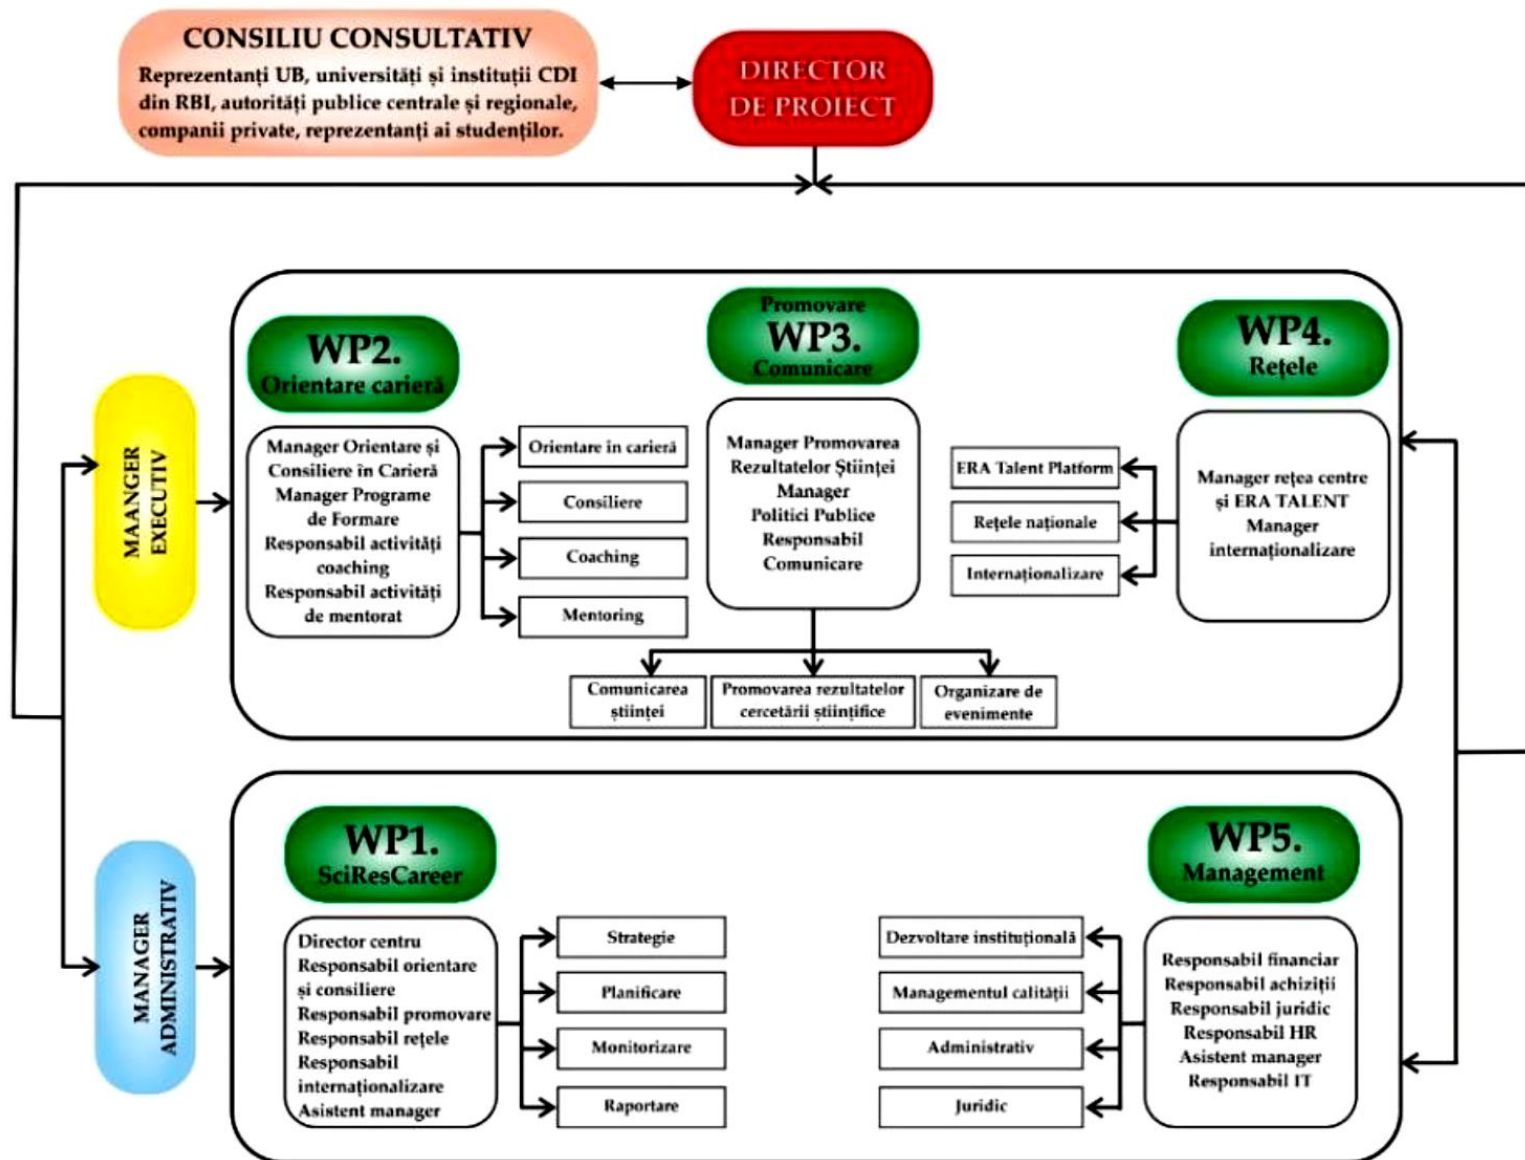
CONSILIU CONSULTATIV
Reprezentanți UB, universități și instituții CDI din RBI, autorități publice centrale și regionale, companii private, reprezentanți ai studenților.

DIRECTOR DE PROIECT

MAANGER EXECUTIV

WP2.
Orientare carieră

Manager Orientare și Consiliere în Carieră
Manager Programe de Formare
Responsabil activități coaching
Responsabil activități de mentorat

Orientare in carieră
Consiliere
Coaching
Mentoring

Promovare
WP3.
Comunicare

Manager Promovarea Rezultatelor Științei
Manager Politici Publice
Responsabil Comunicare

Comunicarea științei
Promovarea rezultatelor cercetării științifice
Organizare de evenimente

WP4.
Rețele

ERA Talent Platform
Rețele naționale
Internaționalizare

Manager rețea centre și ERA TALENT
Manager internaționalizare

MANAGER ADMINISTRATIV

WP1.
SciResCareer

Director centru
Responsabil orientare și consiliere
Responsabil promovare
Responsabil rețele
Responsabil internaționalizare
Asistent manager

Strategie
Planificare
Monitorizare
Raportare

WP5.
Management

Dezvoltare instituțională
Managementul calității
Administrativ
Juridic

Responsabil financiar
Responsabil achiziții
Responsabil juridic
Responsabil HR
Asistent manager
Responsabil IT